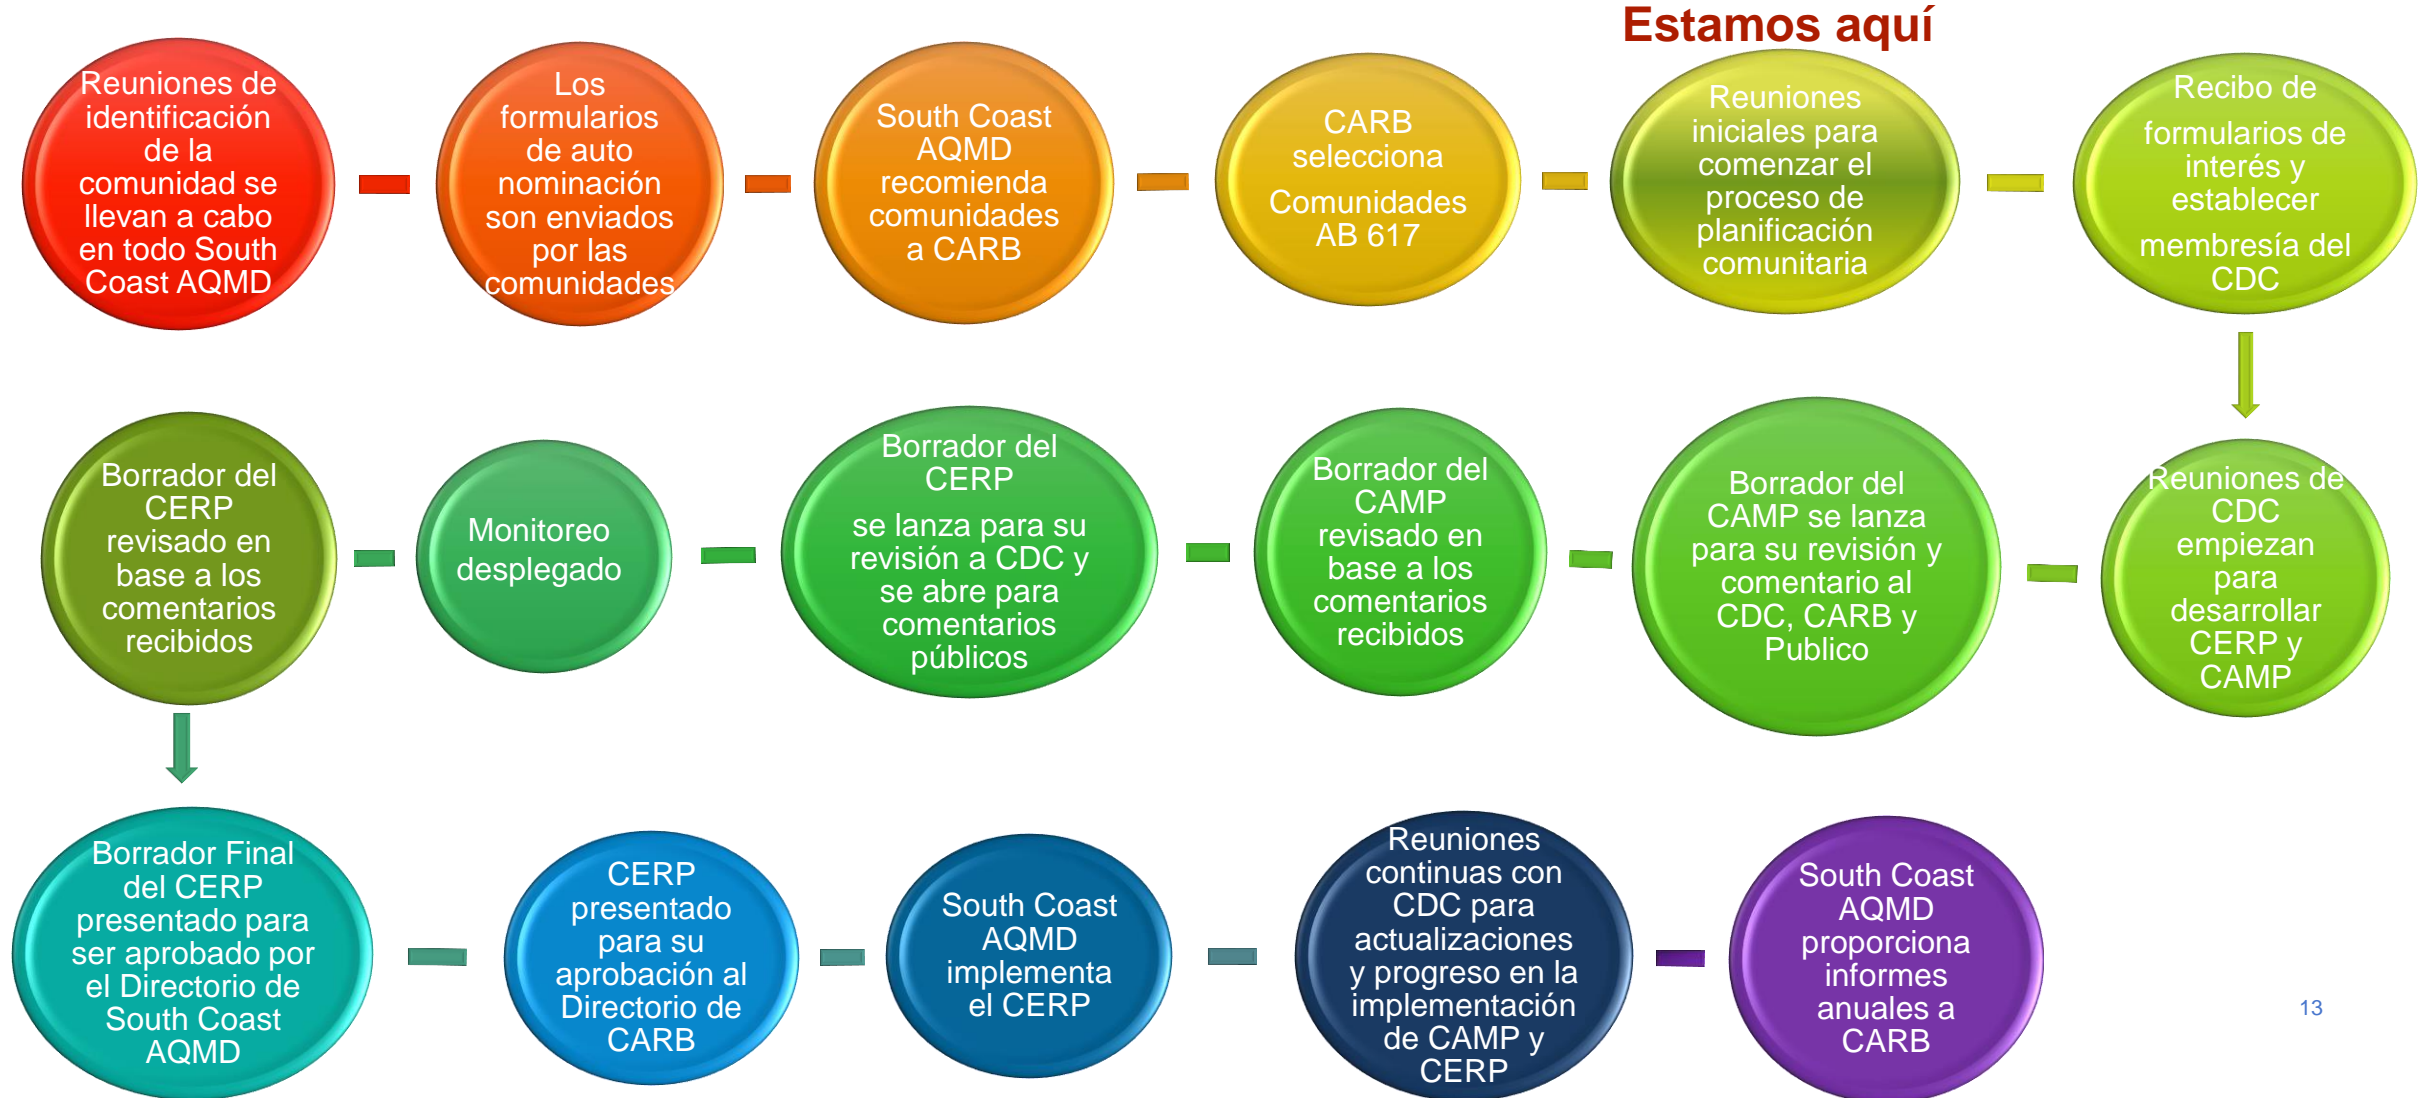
Estamos aquí

Reuniones de identificación de la comunidad se llevan a cabo en todo South Coast AQMD

Los formularios de auto nominación son enviados por las comunidades

South Coast AQMD recomienda comunidades a CARB

CARB selecciona Comunidades AB 617

Reuniones iniciales para comenzar el proceso de planificación comunitaria

Recibo de formularios de interés y establecer membresía del CDC

Reuniones de CDC empiezan para desarrollar CERP y CAMP

Borrador del CAMP se lanza para su revisión y comentario al CDC, CARB y Publico

Borrador del CAMP revisado en base a los comentarios recibidos

Borrador del CERP se lanza para su revisión a CDC y se abre para comentarios públicos

Monitoreo desplegado

Borrador del CERP revisado en base a los comentarios recibidos

Borrador Final del CERP presentado para ser aprobado por el Directorio de South Coast AQMD

CERP presentado para su aprobación al Directorio de CARB

South Coast AQMD implementa el CERP

Reuniones continuas con CDC para actualizaciones y progreso en la implementación de CAMP y CERP

South Coast AQMD proporciona informes anuales a CARB

13